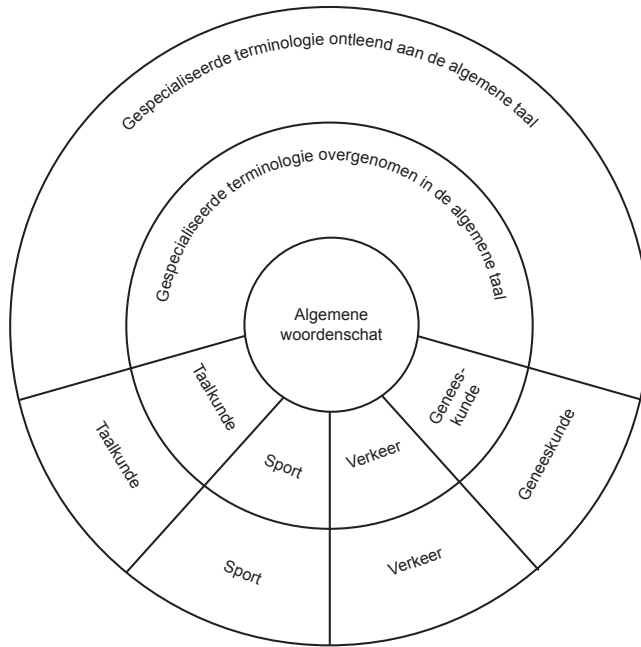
Gespecialiseerde terminologie ontleend aan de algemene taal

Gespecialiseerde terminologie overgenomen in de algemene taal

Algemene woordenschat

Taalkunde

Sport

Verkeer

Genees-kunde

Taalkunde

Sport

Verkeer

Geneeskunde